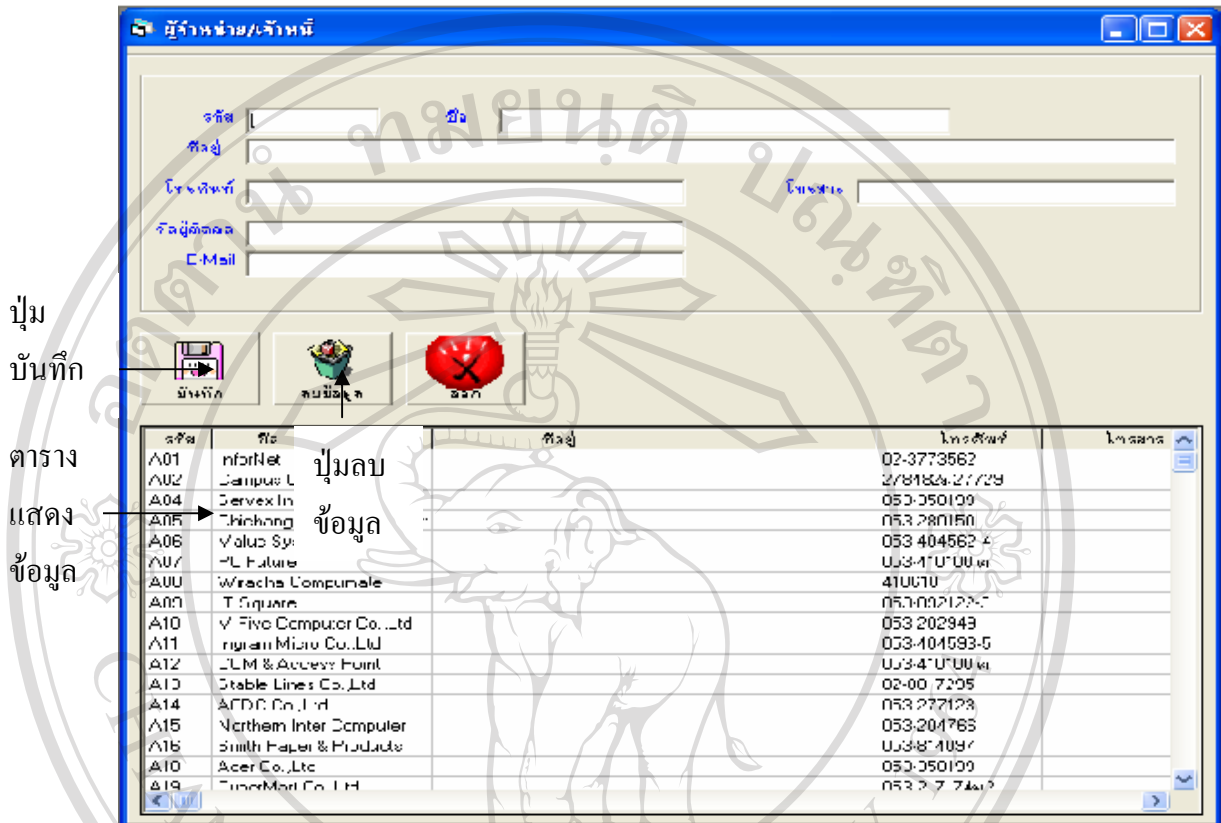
ผู้จำหน่าย/เจ้าหนี้

รหัส
ชื่อ
ที่อยู่
โทรศัพท์
โทรสาร
ชื่อผู้ติดต่อ
E-Mail

ปุ่ม บันทึก

บันทึก
ลบข้อมูล
ออก

ปุ่มลบ ข้อมูล

ตาราง แสดง ข้อมูล

| รหัส | ชื่อ | ที่อยู่ | โทรศัพท์ | โทรสาร |
|---|---|---|---|---|
| A01 | InforNet | | 02-3773562 | |
| A02 | Campus C | | 278182-27729 | |
| A04 | Servex In | | 053-050199 | |
| A05 | Chichong | | 053 280150 | |
| A06 | Valus Sys | | 053 404562-4 | |
| A07 | PC Future | | 053-410100 | |
| A08 | Wiracha Compumate | | 410610 | |
| A09 | IT Square | | 053-002122-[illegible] | |
| A10 | V. Five Computer Co.,Ltd | | 053 202949 | |
| A11 | Ingram Micro Co.,Ltd | | 053-404593-5 | |
| A12 | CCM & Access Point | | 053-410100 | |
| A13 | Stable Lines Co.,Ltd | | 02-00 7205 | |
| A14 | ACDC Co.,Ltd | | 053 277123 | |
| A15 | Northern Inter Computer | | 053-204765 | |
| A16 | Smith Paper & Products | | 053-874097 | |
| A18 | Acer Co.,Ltd | | 053-050199 | |
| A19 | SuperMart Co.,Ltd | | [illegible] | |